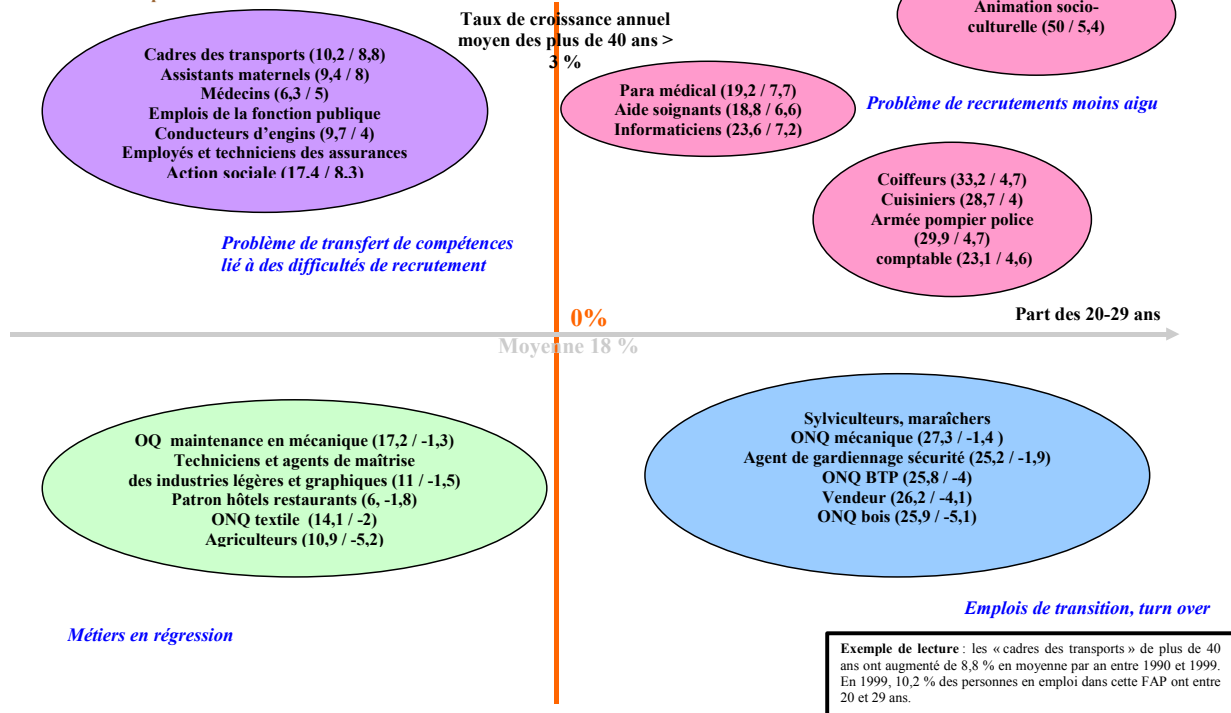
Taux de croissance annuel moyen des plus de 40 ans > 3 %

Animation socio-culturelle (50 / 5,4)

Cadres des transports (10,2 / 8,8)
Assistants maternels (9,4 / 8)
Médecins (6,3 / 5)
Emplois de la fonction publique
Conducteurs d'engins (9,7 / 4)
Employés et techniciens des assurances
Action sociale (17,4 / 8,3)

Para médical (19,2 / 7,7)
Aide soignants (18,8 / 6,6)
Informaticiens (23,6 / 7,2)

Problème de recrutements moins aigu

Coiffeurs (33,2 / 4,7)
Cuisiniers (28,7 / 4)
Armée pompier police (29,9 / 4,7)
comptable (23,1 / 4,6)

Problème de transfert de compétences lié à des difficultés de recrutement

0%

Part des 20-29 ans

Moyenne 18 %

OQ maintenance en mécanique (17,2 / -1,3)
Techniciens et agents de maîtrise des industries légères et graphiques (11 / -1,5)
Patron hôtels restaurants (6, -1,8)
ONQ textile (14,1 / -2)
Agriculteurs (10,9 / -5,2)

Sylviculteurs, maraîchers
ONQ mécanique (27,3 / -1,4 )
Agent de gardiennage sécurité (25,2 / -1,9)
ONQ BTP (25,8 / -4)
Vendeur (26,2 / -4,1)
ONQ bois (25,9 / -5,1)

Emplois de transition, turn over

Métiers en régression

Exemple de lecture : les « cadres des transports » de plus de 40 ans ont augmenté de 8,8 % en moyenne par an entre 1990 et 1999. En 1999, 10,2 % des personnes en emploi dans cette FAP ont entre 20 et 29 ans.